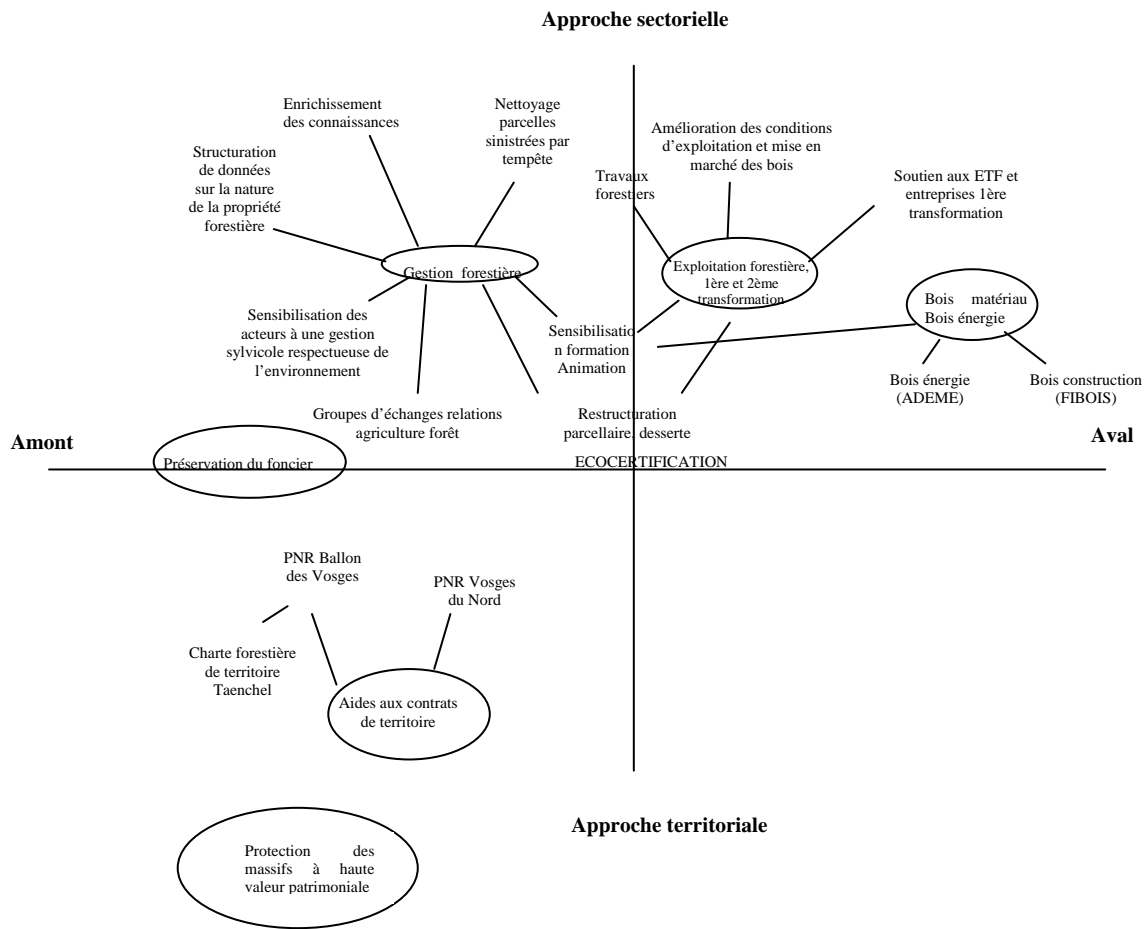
Approche sectorielle

Enrichissement des connaissances

Nettoyage parcelles sinistrées par tempête

Structuration de données sur la nature de la propriété forestière

Amélioration des conditions d'exploitation et mise en marché des bois

Travaux forestiers

Soutien aux ETF et entreprises 1ère transformation

Gestion forestière

Exploitation forestière, 1ère et 2ème transformation

Bois matériau Bois énergie

Sensibilisation des acteurs à une gestion sylvicole respectueuse de l'environnement

Sensibilisation formation Animation

Bois énergie (ADEME)

Bois construction (FIBOIS)

Groupes d'échanges relations agriculture forêt

Restructuration parcellaire, desserte

Amont

Aval

Préservation du foncier

ECOCERTIFICATION

PNR Ballon des Vosges

PNR Vosges du Nord

Charte forestière de territoire Taenchel

Aides aux contrats de territoire

Approche territoriale

Protection des massifs à haute valeur patrimoniale